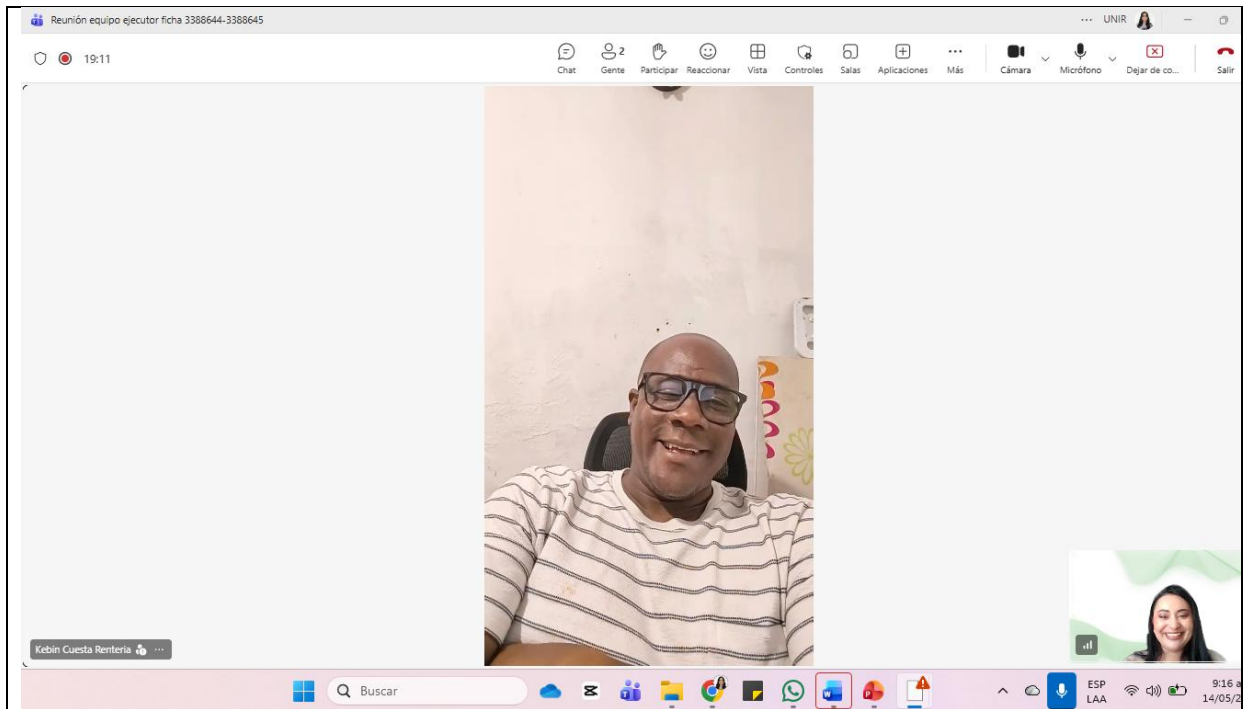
Reunión equipo ejecutor ficha 3388644-3388645

··· UNIR

19:11

Chat
2
Gente
Participar
Reaccionar
Vista
Controles
Salas
Aplicaciones
Más
Cámara
Micrófono
Dejar de co...
Salir

Kebin Cuesta Renteria ···

Buscar

ESP
LAA

9:16 a
14/05/2